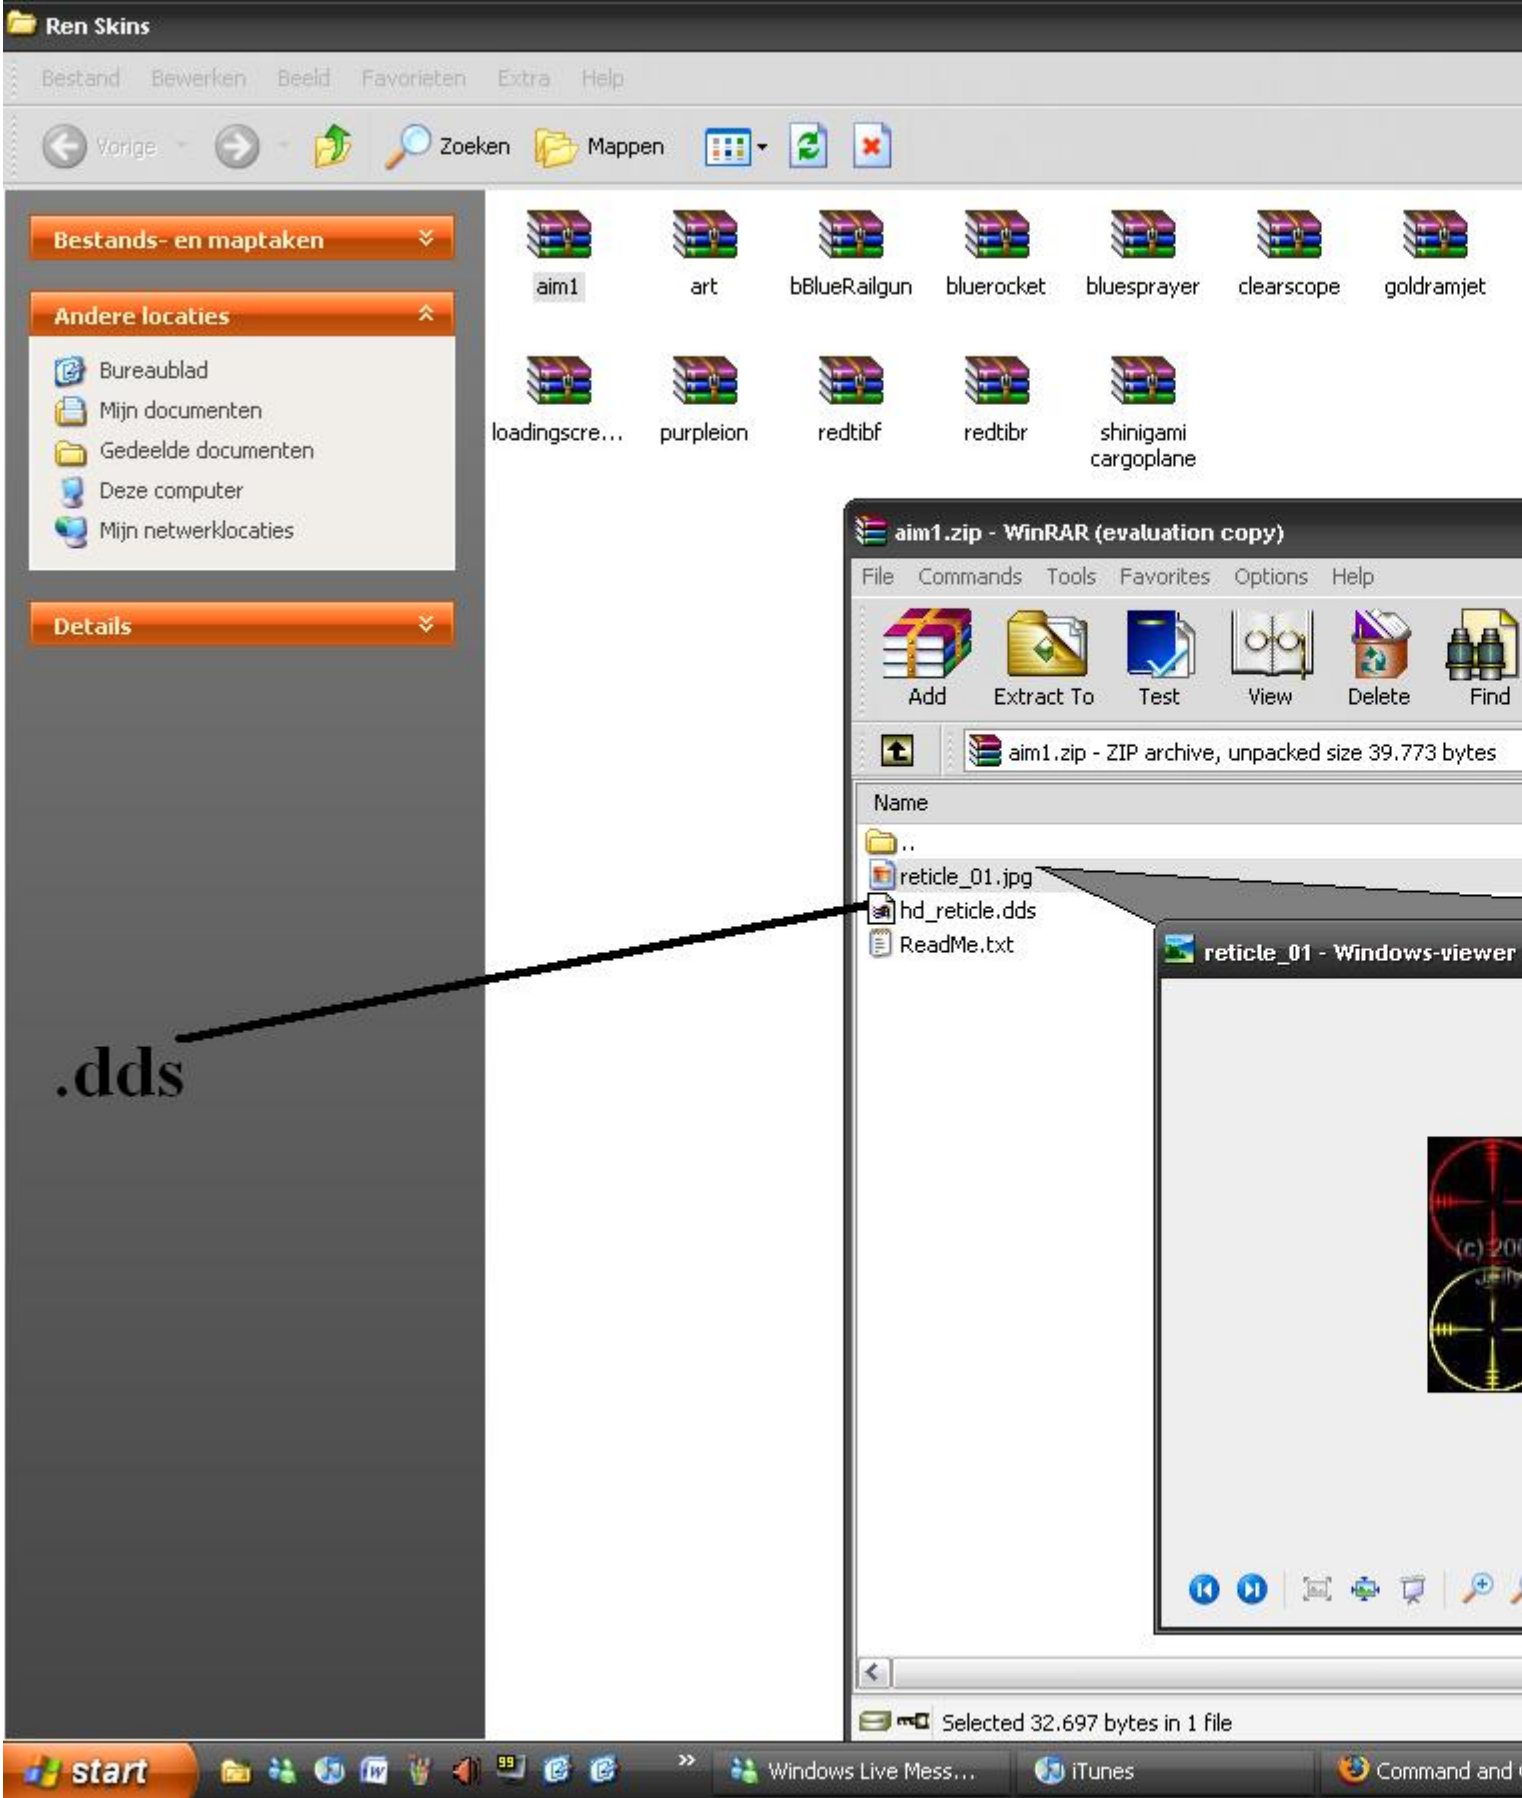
Ren Skins

Bestand Bewerken Beeld Favorieten Extra Help

Vorige Zoeken Mappen

Bestands- en maptaken

Andere locaties

Bureaublad
Mijn documenten
Gedeelde documenten
Deze computer
Mijn netwerklocaties

Details

aim1 art bBlueRailgun bluerocket bluesprayer clearscope goldramjet

loadingscre... purpleion redtibf redtibr shinigami cargoplane

aim1.zip - WinRAR (evaluation copy)

File Commands Tools Favorites Options Help

Add Extract To Test View Delete Find

aim1.zip - ZIP archive, unpacked size 39.773 bytes

Name

..
reticle_01.jpg
hd_reticle.dds
ReadMe.txt

reticle_01 - Windows-viewer

(c) 20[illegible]

Selected 32.697 bytes in 1 file

.dds

start Windows Live Mess... iTunes Command and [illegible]